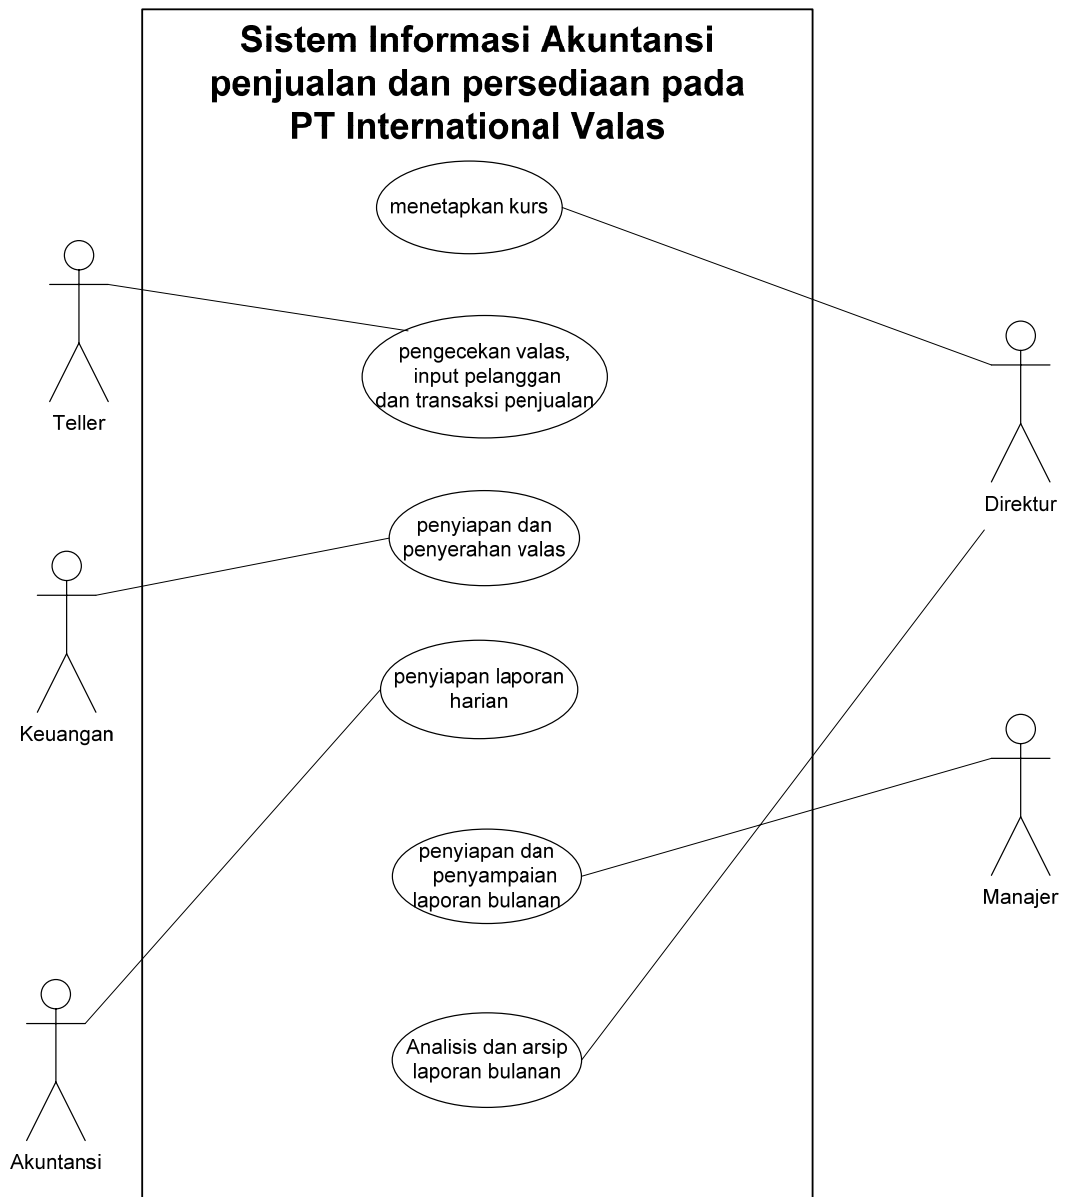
Sistem Informasi Akuntansi penjualan dan persediaan pada PT International Valas

menetapkan kurs

pengecekan valas, input pelanggan dan transaksi penjualan

penyiapan dan penyerahan valas

penyiapan laporan harian

penyiapan dan penyampaian laporan bulanan

Analisis dan arsip laporan bulanan

Teller

Keuangan

Akuntansi

Direktur

Manajer